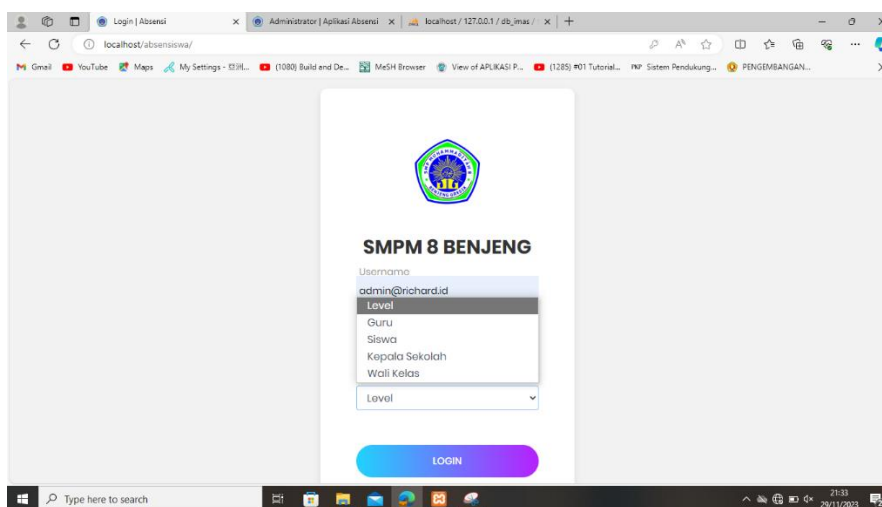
Login | Absensi
Administrator | Aplikasi Absensi
localhost / 127.0.0.1 / db_imas /
localhost/absensiswa/
Gmail YouTube Maps My Settings - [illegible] (1080) Build and De... MeSH Browser View of APLIKASI P... (1285) #01 Tutorial... Sistem Pendukung... PENGEMBANGAN...

SMPM 8 BENJENG
Username
admin@richard.id
Level
Guru
Siswa
Kepala Sekolah
Wali Kelas
Level
LOGIN

Type here to search
21:33
29/11/2023